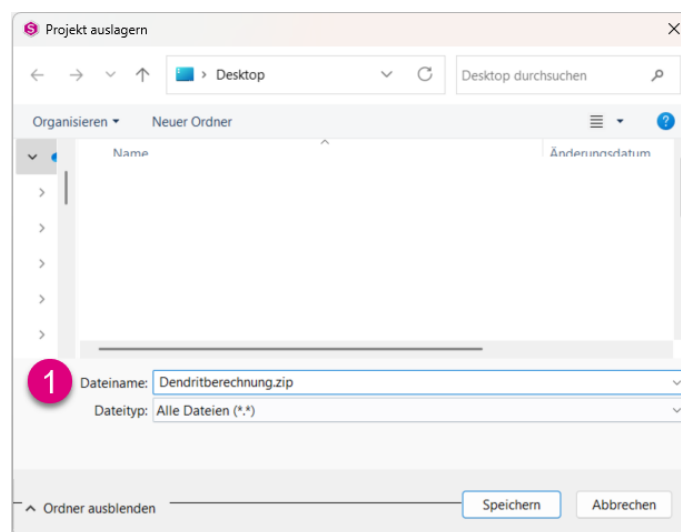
Projekt auslagern

Desktop

Desktop durchsuchen

Organisieren ▾

Neuer Ordner

Name

Änderungsdatum

1

Dateiname: Dendritberechnung.zip

Dateityp: Alle Dateien (*.*)

Ordner ausblenden

Speichern

Abbrechen